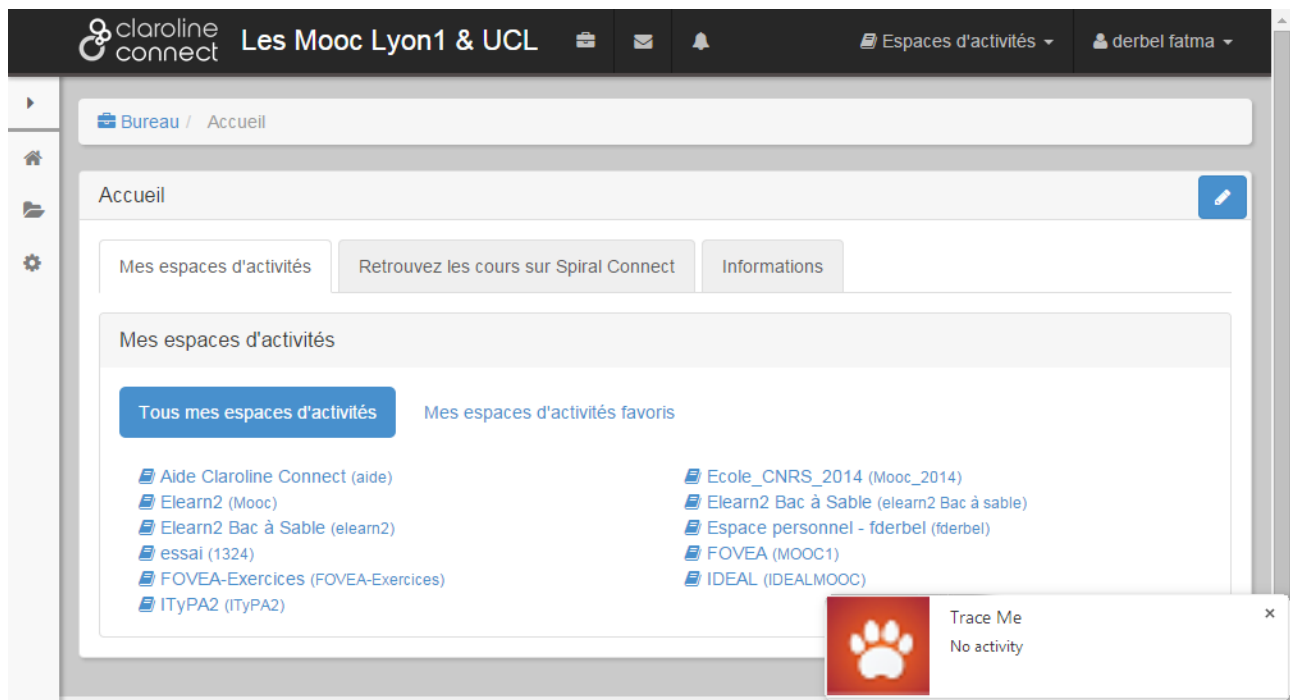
claroline connect Les Mooc Lyon1 & UCL

Espaces d'activités

derbel fatma

Bureau / Accueil

Accueil

Mes espaces d'activités | Retrouvez les cours sur Spiral Connect | Informations

Mes espaces d'activités

Tous mes espaces d'activités

Mes espaces d'activités favoris

Aide Claroline Connect (aide)
Elearn2 (Mooc)
Elearn2 Bac à Sable (elearn2)
essai (1324)
FOVEA-Exercices (FOVEA-Exercices)
ITyPA2 (ITyPA2)

Ecole_CNRS_2014 (Mooc_2014)
Elearn2 Bac à Sable (elearn2 Bac à sable)
Espace personnel - fderbel (fderbel)
FOVEA (MOOC1)
IDEAL (IDEALMOOC)

Trace Me
No activity
×